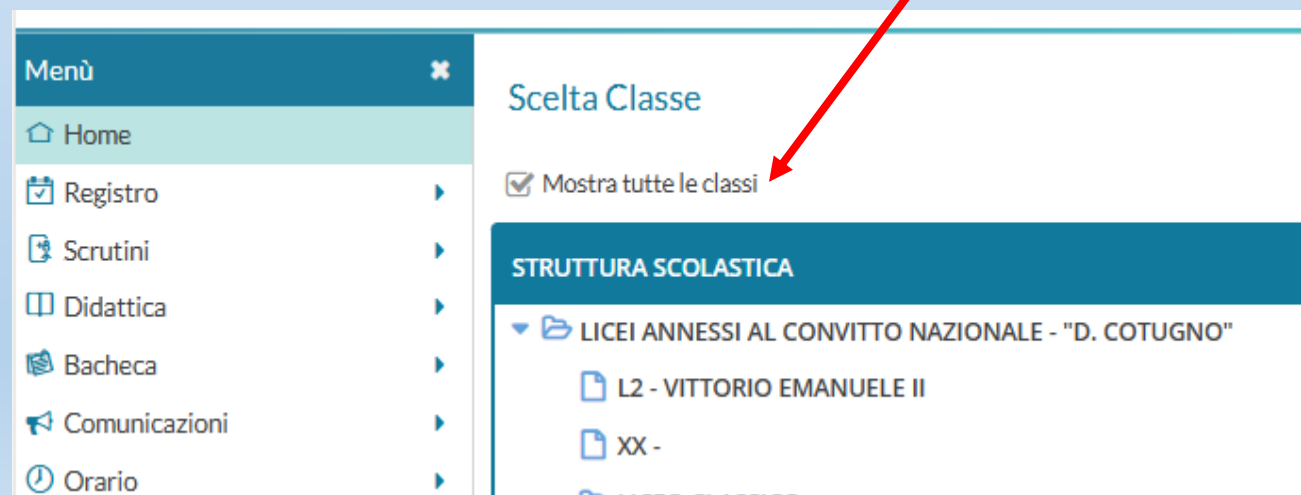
Menù

Home

Registro

Scrutini

Didattica

Bacheca

Comunicazioni

Orario

Scelta Classe

Mostra tutte le classi

STRUTTURA SCOLASTICA

LICEI ANNESSI AL CONVITTO NAZIONALE - "D. COTUGNO"

L2 - VITTORIO EMANUELE II

XX -

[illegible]